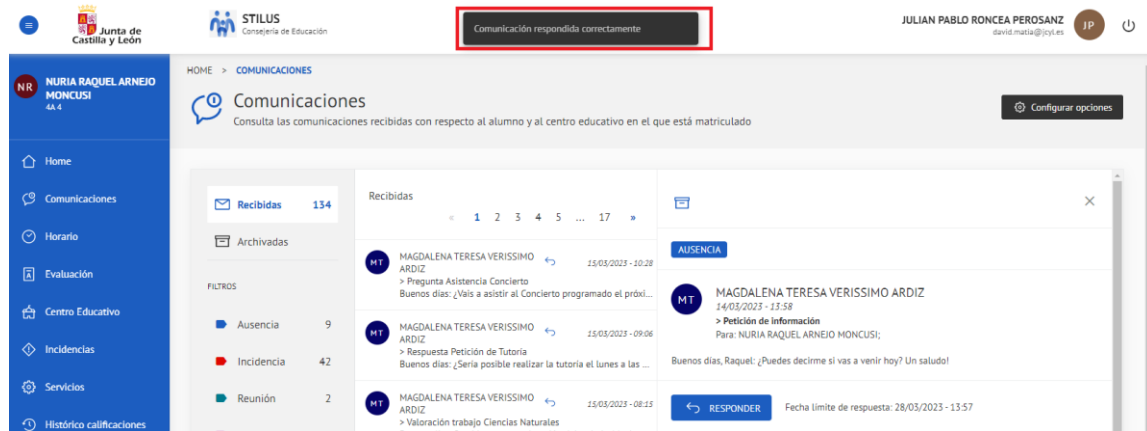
Junta de Castilla y León

STILUS
Consejería de Educación

Comunicación respondida correctamente

JULIAN PABLO RONCEA PEROSANZ
david.matia@jcyl.es
JP

NR
NURIA RAQUEL ARNEJO MONCUSI
4A 4

Home
Comunicaciones
Horario
Evaluación
Centro Educativo
Incidencias
Servicios
Histórico calificaciones

HOME > COMUNICACIONES

Comunicaciones
Consulta las comunicaciones recibidas con respecto al alumno y al centro educativo en el que está matriculado

Configurar opciones

Recibidas 134
Archivadas

FILTROS
Ausencia 9
Incidencia 42
Reunión 2

Recibidas
« 1 2 3 4 5 ... 17 »

MT
MAGDALENA TERESA VERISSIMO ARDIZ
15/03/2023 - 10:28
> Pregunta Asistencia Concierto
Buenos días: ¿Vais a asistir al Concierto programado el próxi...

MT
MAGDALENA TERESA VERISSIMO ARDIZ
15/03/2023 - 09:06
> Respuesta Petición de Tutoria
Buenos días: ¿Sería posible realizar la tutoria el lunes a las ...

MT
MAGDALENA TERESA VERISSIMO ARDIZ
15/03/2023 - 08:15
> Valoración trabajo Ciencias Naturales

AUSENCIA

MT
MAGDALENA TERESA VERISSIMO ARDIZ
14/03/2023 - 13:58
> Petición de información
Para: NURIA RAQUEL ARNEJO MONCUSI;

Buenos días, Raquel: ¿Puedes decirme si vas a venir hoy? Un saludo!

RESPONDER
Fecha límite de respuesta: 28/03/2023 - 13:57